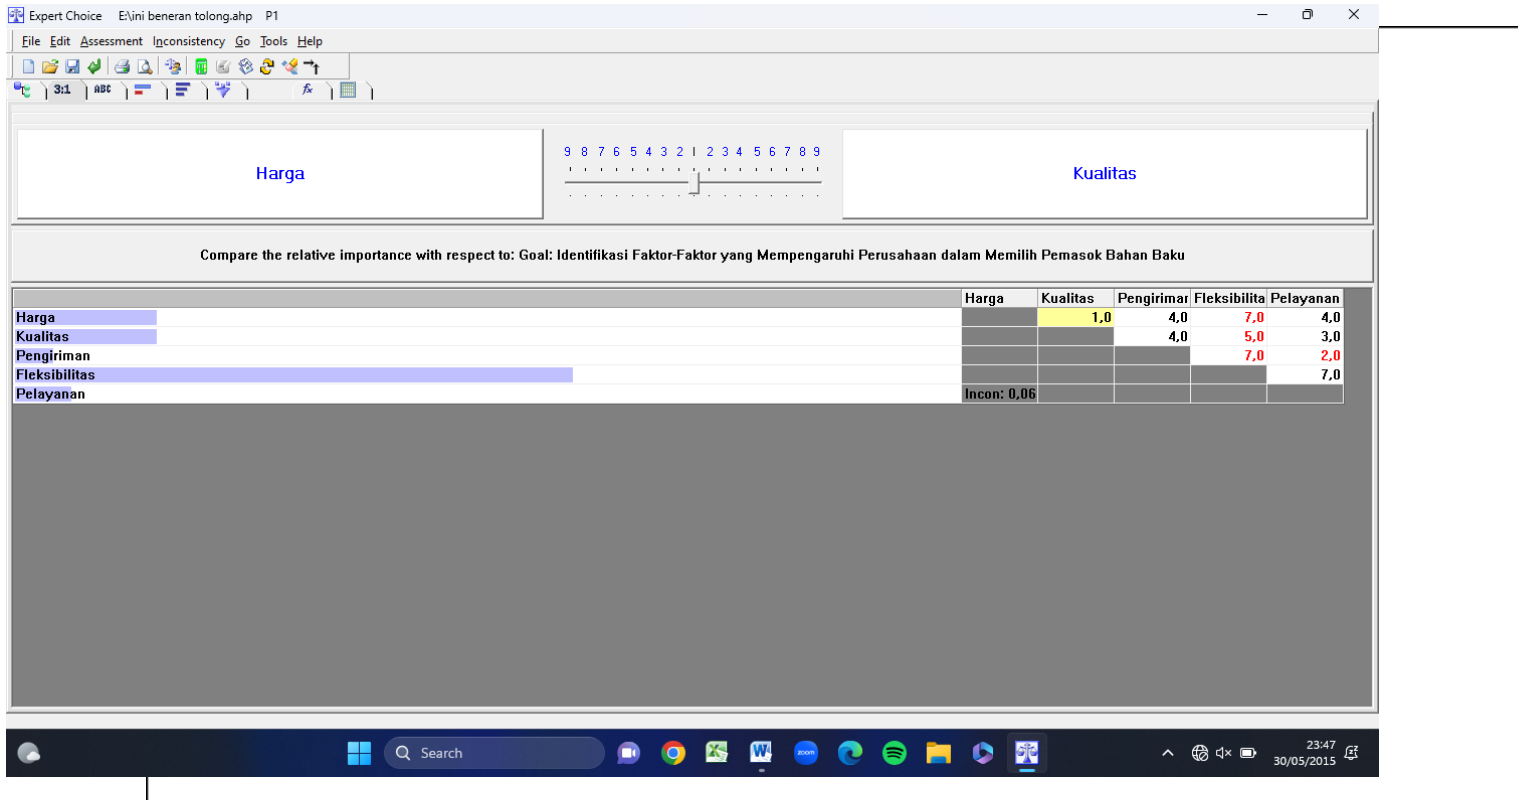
Expert Choice E:\ini beneran tolong.ahp P1

File Edit Assessment Inconsistency Go Tools Help

3:1 ABC

Harga

9 8 7 6 5 4 3 2 1 2 3 4 5 6 7 8 9

Kualitas

Compare the relative importance with respect to: Goal: Identifikasi Faktor-Faktor yang Mempengaruhi Perusahaan dalam Memilih Pemasok Bahan Baku

| | Harga | Kualitas | Pengirimar | Fleksibilita | Pelayanan |
|---|---|---|---|---|---|
| Harga | | 1,0 | 4,0 | 7,0 | 4,0 |
| Kualitas | | | 4,0 | 5,0 | 3,0 |
| Pengiriman | | | | 7,0 | 2,0 |
| Fleksibilitas | | | | | 7,0 |
| Pelayanan | Incon: 0,06 | | | | |

Search

23:47
30/05/2015